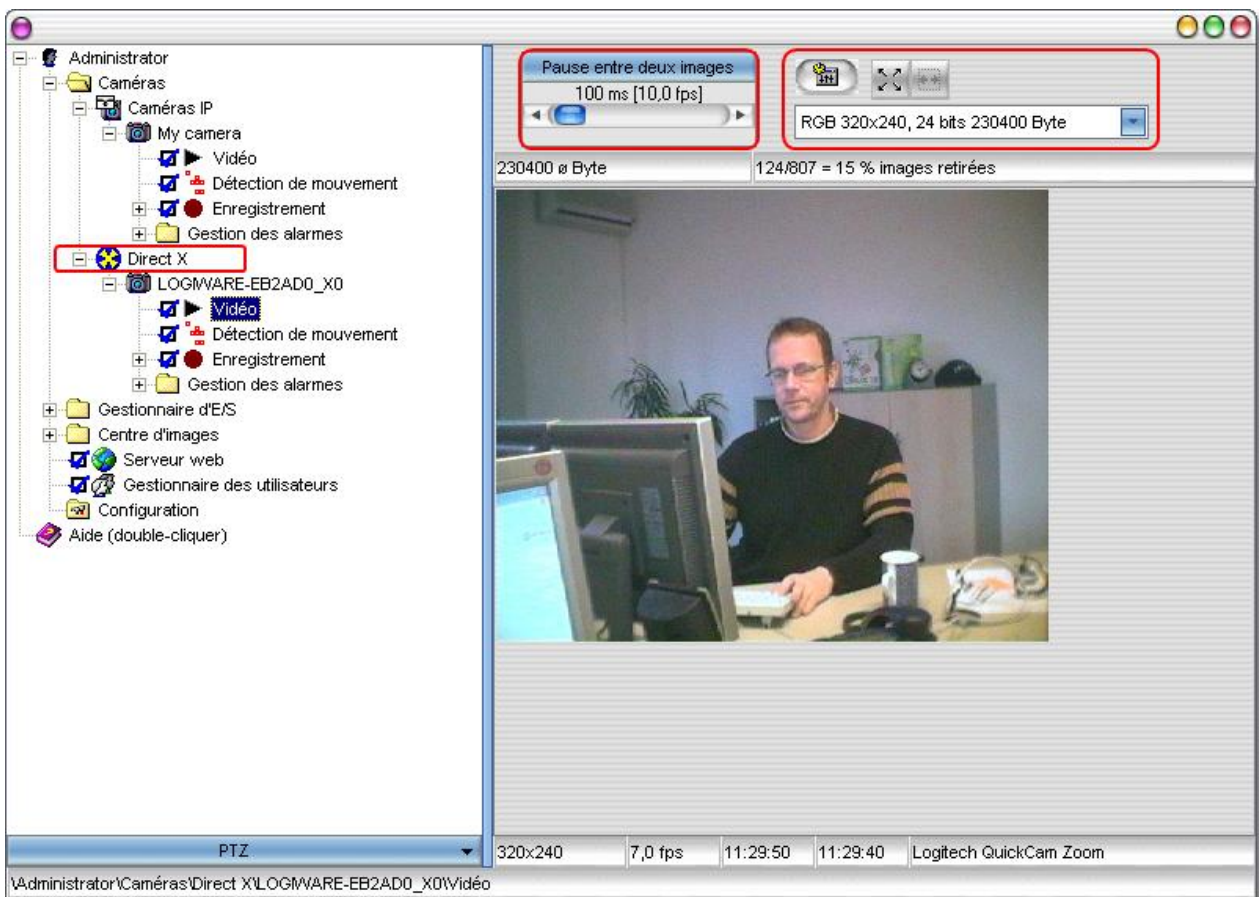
Administrator
Caméras
Caméras IP
My camera
Vidéo
Détection de mouvement
Enregistrement
Gestion des alarmes
Direct X
LOGIWARE-EB2AD0_X0
Vidéo
Détection de mouvement
Enregistrement
Gestion des alarmes
Gestionnaire d'E/S
Centre d'images
Serveur web
Gestionnaire des utilisateurs
Configuration
Aide (double-cliquer)

Pause entre deux images
100 ms [10,0 fps]

RGB 320x240, 24 bits 230400 Byte

230400 ø Byte
124/807 = 15 % images retirées

PTZ

| 320x240 | 7,0 fps | 11:29:50 | 11:29:40 | Logitech QuickCam Zoom |
|---|---|---|---|---|

\Administrator\Caméras\Direct X\LOGIWARE-EB2AD0_X0\Vidéo